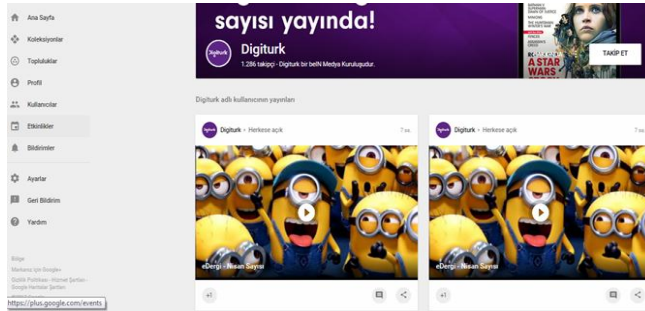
Ana Sayfa
Koleksiyonlar
Topluluklar
Profil
Kullanıcılar
Etkinlikler
Bildirimler
Ayarlar
Geri Bildirim
Yardım

sayısı yayında!

Digiturk
1.286 takipçi · Digiturk bir beIN Medya Kuruluşudur.

TAKİP ET

A STAR WARS

Digiturk adlı kullanıcının yayınları

Digiturk · Herkese açık
7 sa.

eDergi - Nisan Sayısı

+1

Digiturk · Herkese açık
7 sa

eDergi - Nisan Sayısı

+1

Bilgi
Markanız için Google+
Gizlilik Politikası · Hizmet Şartları · Google Haritalar Şartları

https://plus.google.com/events